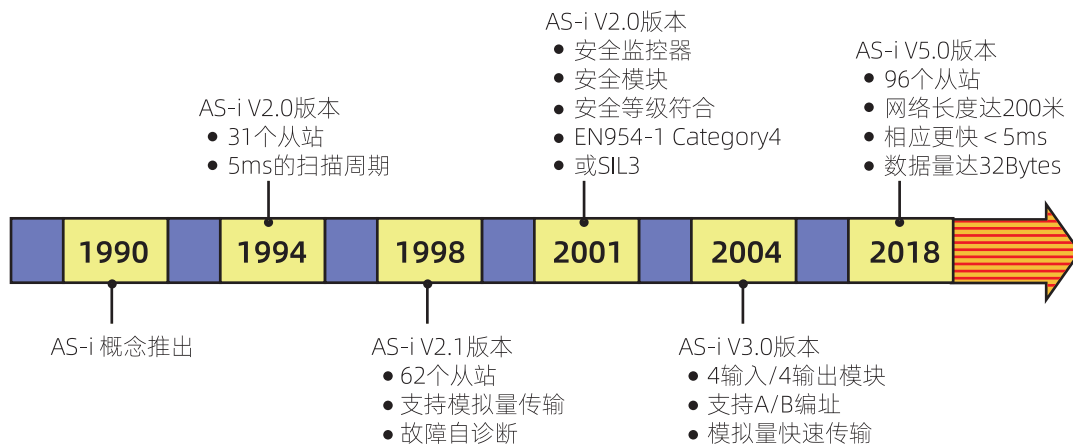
AS-i V2.0版本
• 安全监控器
• 安全模块
• 安全等级符合
• EN954-1 Category4
• 或SIL3

AS-i V2.0版本
• 31个从站
• 5ms的扫描周期

AS-i V5.0版本
• 96个从站
• 网络长度达200米
• 相应更快 < 5ms
• 数据量达32Bytes

1990 1994 1998 2001 2004 2018

AS-i 概念推出

AS-i V2.1版本
• 62个从站
• 支持模拟量传输
• 故障自诊断

AS-i V3.0版本
• 4输入/4输出模块
• 支持A/B编址
• 模拟量快速传输